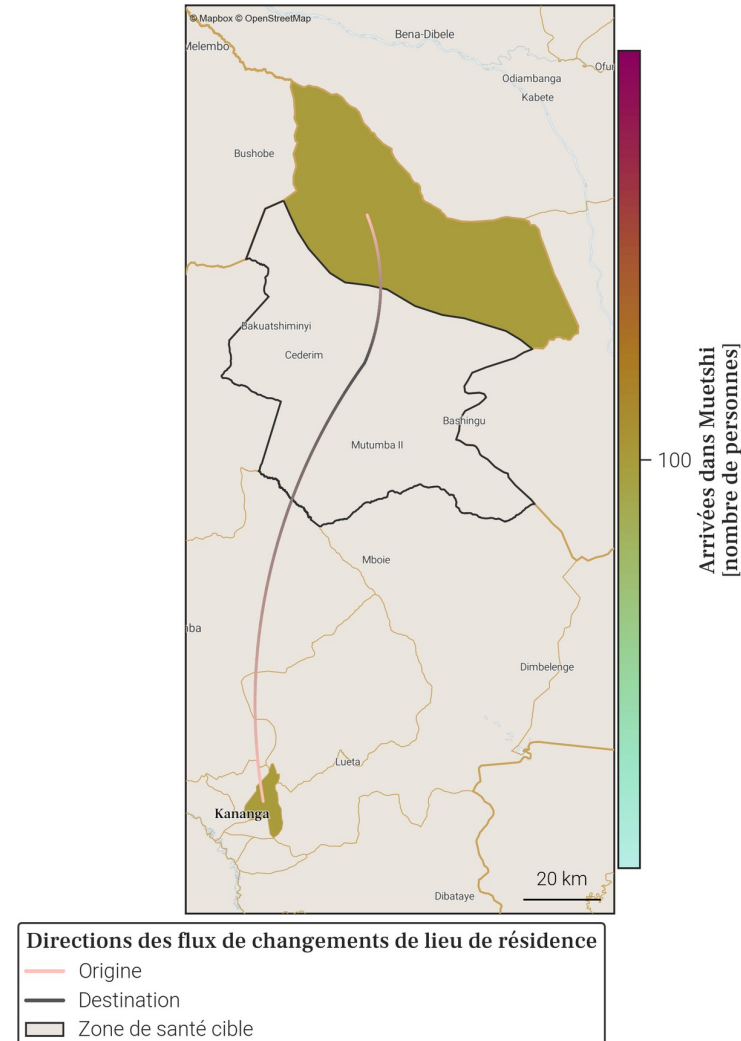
© Mapbox © OpenStreetMap

Bena-Dibele

Melembo

Odiambanga

Ofu

Kabete

Bushobe

Bakuatshiminyi

Cederim

Bashingu

Mutumba II

Mboie

mba

Dimbelenge

Lueta

Kananga

Dibataye

20 km

Arrivées dans Muetshi [nombre de personnes]

100

Directions des flux de changements de lieu de résidence

Origine

Destination

Zone de santé cible